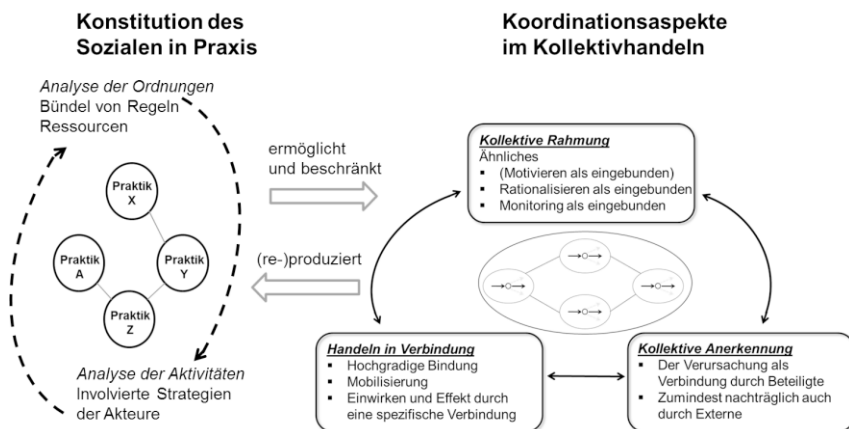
Konstitution des Sozialen in Praxis

Koordinationsaspekte im Kollektivhandeln

*Analyse der Ordnungen*
Bündel von Regeln
Ressourcen

Praktik X

Praktik A

Praktik Y

Praktik Z

*Analyse der Aktivitäten*
Involvierte Strategien der Akteure

ermöglicht und beschränkt

(re-)produziert

**Kollektive Rahmung**
Ähnliches
- (Motivieren als eingebunden)
- Rationalisieren als eingebunden
- Monitoring als eingebunden

**Handeln in Verbindung**
- Hochgradige Bindung
- Mobilisierung
- Einwirken und Effekt durch eine spezifische Verbindung

**Kollektive Anerkennung**
- Der Verursachung als Verbindung durch Beteiligte
- Zumindest nachträglich auch durch Externe